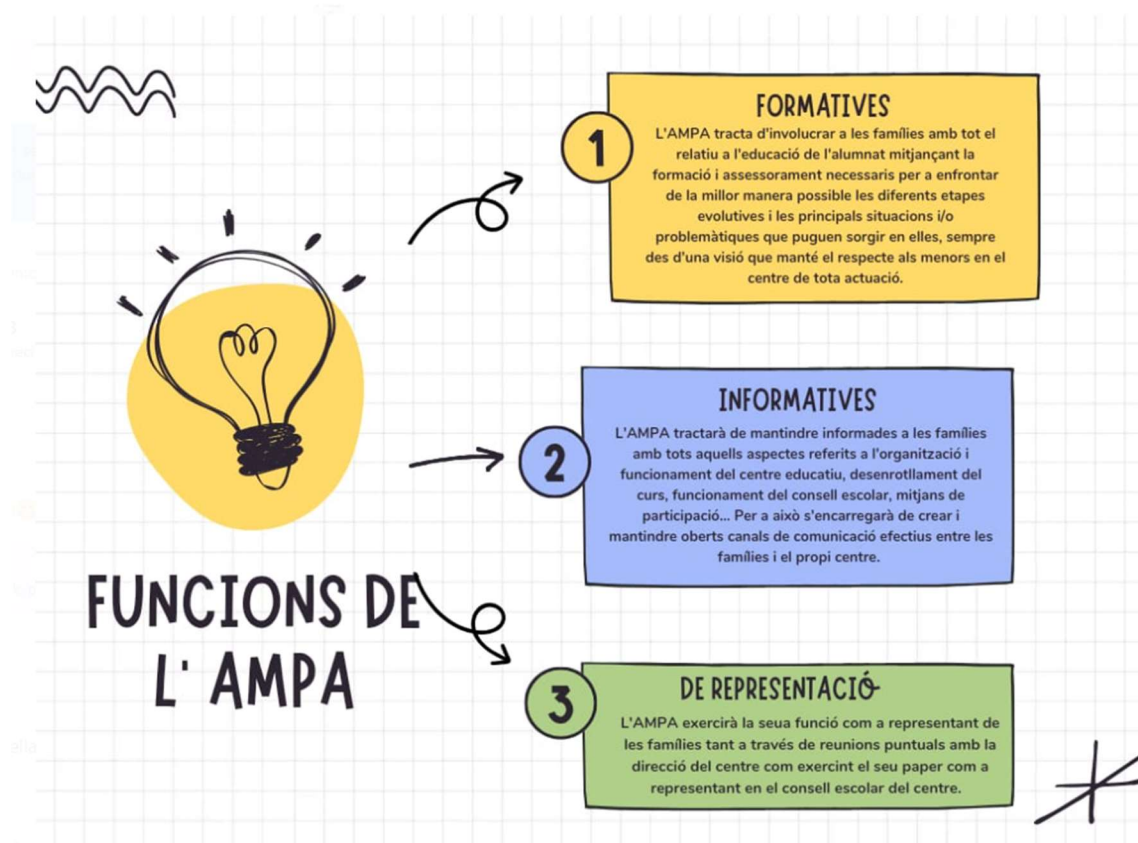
FUNCIONS DE L' AMPA

1

FORMATIVES

L'AMPA tracta d'involucrar a les famílies amb tot el relatiu a l'educació de l'alumnat mitjançant la formació i assessorament necessaris per a enfrontar de la millor manera possible les diferents etapes evolutives i les principals situacions i/o problemàtiques que puguen sorgir en elles, sempre des d'una visió que manté el respecte als menors en el centre de tota actuació.

2

INFORMATIVES

L'AMPA tractarà de mantindre informades a les famílies amb tots aquells aspectes referits a l'organització i funcionament del centre educatiu, desenrotllament del curs, funcionament del consell escolar, mitjans de participació... Per a això s'encarregarà de crear i mantindre oberts canals de comunicació efectius entre les famílies i el propi centre.

3

DE REPRESENTACIÓ

L'AMPA exercirà la seua funció com a representant de les famílies tant a través de reunions puntuals amb la direcció del centre com exercint el seu paper com a representant en el consell escolar del centre.